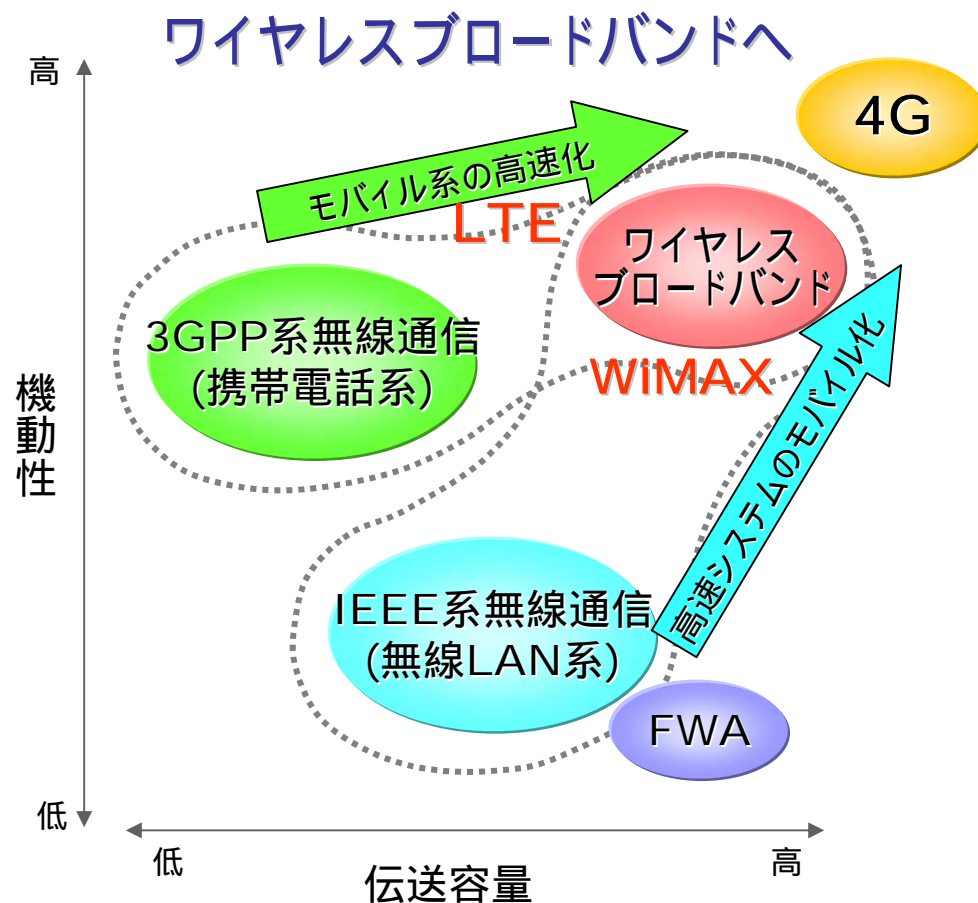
ワイヤレスブロードバンドへ

高

機動性

低

4G

モバイル系の高速化

LTE

ワイヤレスブロードバンド

3GPP系無線通信
(携帯電話系)

WiMAX

高速システムのモバイル化

IEEE系無線通信
(無線LAN系)

FWA

低

高

伝送容量